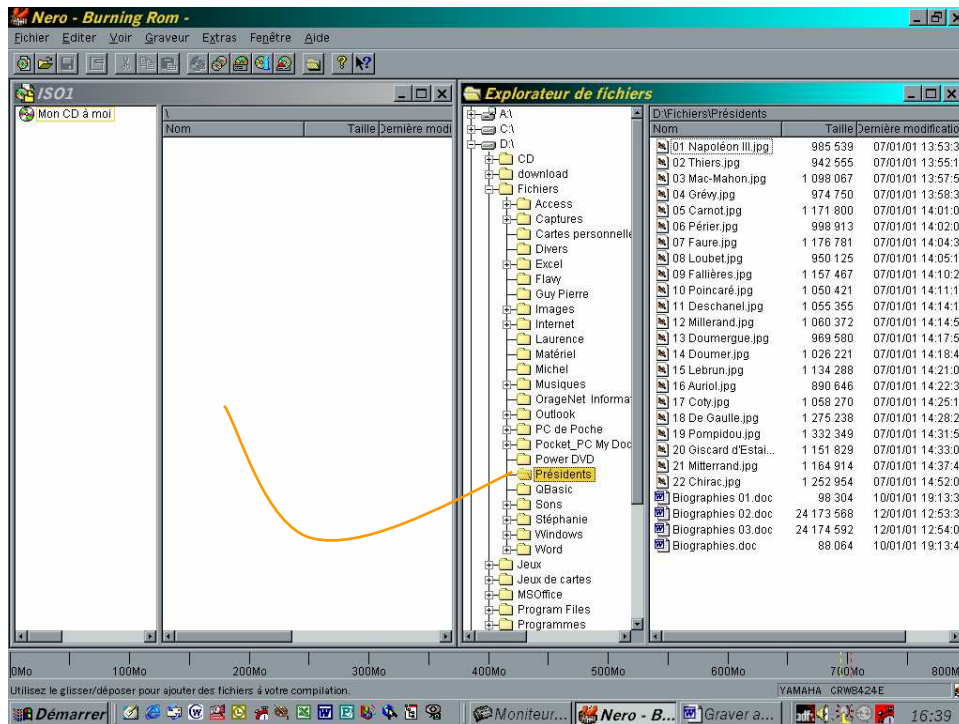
Nero - Burning Rom -

Fichier Editer Voir Graveur Extras Fenêtre Aide

ISO1

Mon CD à moi

\

| Nom | Taille | Dernière modi |
|---|---|---|

Explorateur de fichiers

A:\
C:\
D:\
CD
download
Fichiers
Access
Captures
Cartes personnelle
Divers
Excel
Flavy
Guy Pierre
Images
Internet
Laurence
Matériel
Michel
Musiques
OrageNet Informa
Outlook
PC de Poche
Pocket_PC My Doc
Power DVD
Présidents
QBasic
Sons
Stéphanie
Windows
Word
Jeux
Jeux de cartes
MSOffice
Program Files
Programmes

D:\Fichiers\Présidents

| Nom | Taille | Dernière modification |
|---|---|---|
| 01 Napoléon III.jpg | 985 539 | 07/01/01 13:53:3 |
| 02 Thiers.jpg | 942 555 | 07/01/01 13:55:1 |
| 03 Mac-Mahon.jpg | 1 098 067 | 07/01/01 13:57:5 |
| 04 Grévy.jpg | 974 750 | 07/01/01 13:58:3 |
| 05 Carnot.jpg | 1 171 800 | 07/01/01 14:01:0 |
| 06 Périer.jpg | 998 913 | 07/01/01 14:02:0 |
| 07 Faure.jpg | 1 176 781 | 07/01/01 14:04:3 |
| 08 Loubet.jpg | 950 125 | 07/01/01 14:05:1 |
| 09 Fallières.jpg | 1 157 467 | 07/01/01 14:10:2 |
| 10 Poincaré.jpg | 1 050 421 | 07/01/01 14:11:1 |
| 11 Deschanel.jpg | 1 055 355 | 07/01/01 14:14:1 |
| 12 Millerand.jpg | 1 060 372 | 07/01/01 14:14:5 |
| 13 Doumergue.jpg | 969 580 | 07/01/01 14:17:5 |
| 14 Doumer.jpg | 1 026 221 | 07/01/01 14:18:4 |
| 15 Lebrun.jpg | 1 134 288 | 07/01/01 14:21:0 |
| 16 Auriol.jpg | 890 646 | 07/01/01 14:22:3 |
| 17 Coty.jpg | 1 058 270 | 07/01/01 14:25:1 |
| 18 De Gaulle.jpg | 1 275 238 | 07/01/01 14:28:2 |
| 19 Pompidou.jpg | 1 332 349 | 07/01/01 14:31:5 |
| 20 Giscard d'Estai... | 1 151 829 | 07/01/01 14:33:0 |
| 21 Mitterrand.jpg | 1 164 914 | 07/01/01 14:37:4 |
| 22 Chirac.jpg | 1 252 954 | 07/01/01 14:52:0 |
| Biographies 01.doc | 98 304 | 10/01/01 19:13:3 |
| Biographies 02.doc | 24 173 568 | 12/01/01 12:53:3 |
| Biographies 03.doc | 24 174 592 | 12/01/01 12:54:0 |
| Biographies.doc | 88 064 | 10/01/01 19:13:4 |

0Mo 100Mo 200Mo 300Mo 400Mo 500Mo 600Mo 700Mo 800M

Utilisez le glisser/déposer pour ajouter des fichiers à votre compilation.

YAMAHA CRW8424E

Démarrer Moniteur... Nero - B... Graver a... 16:39